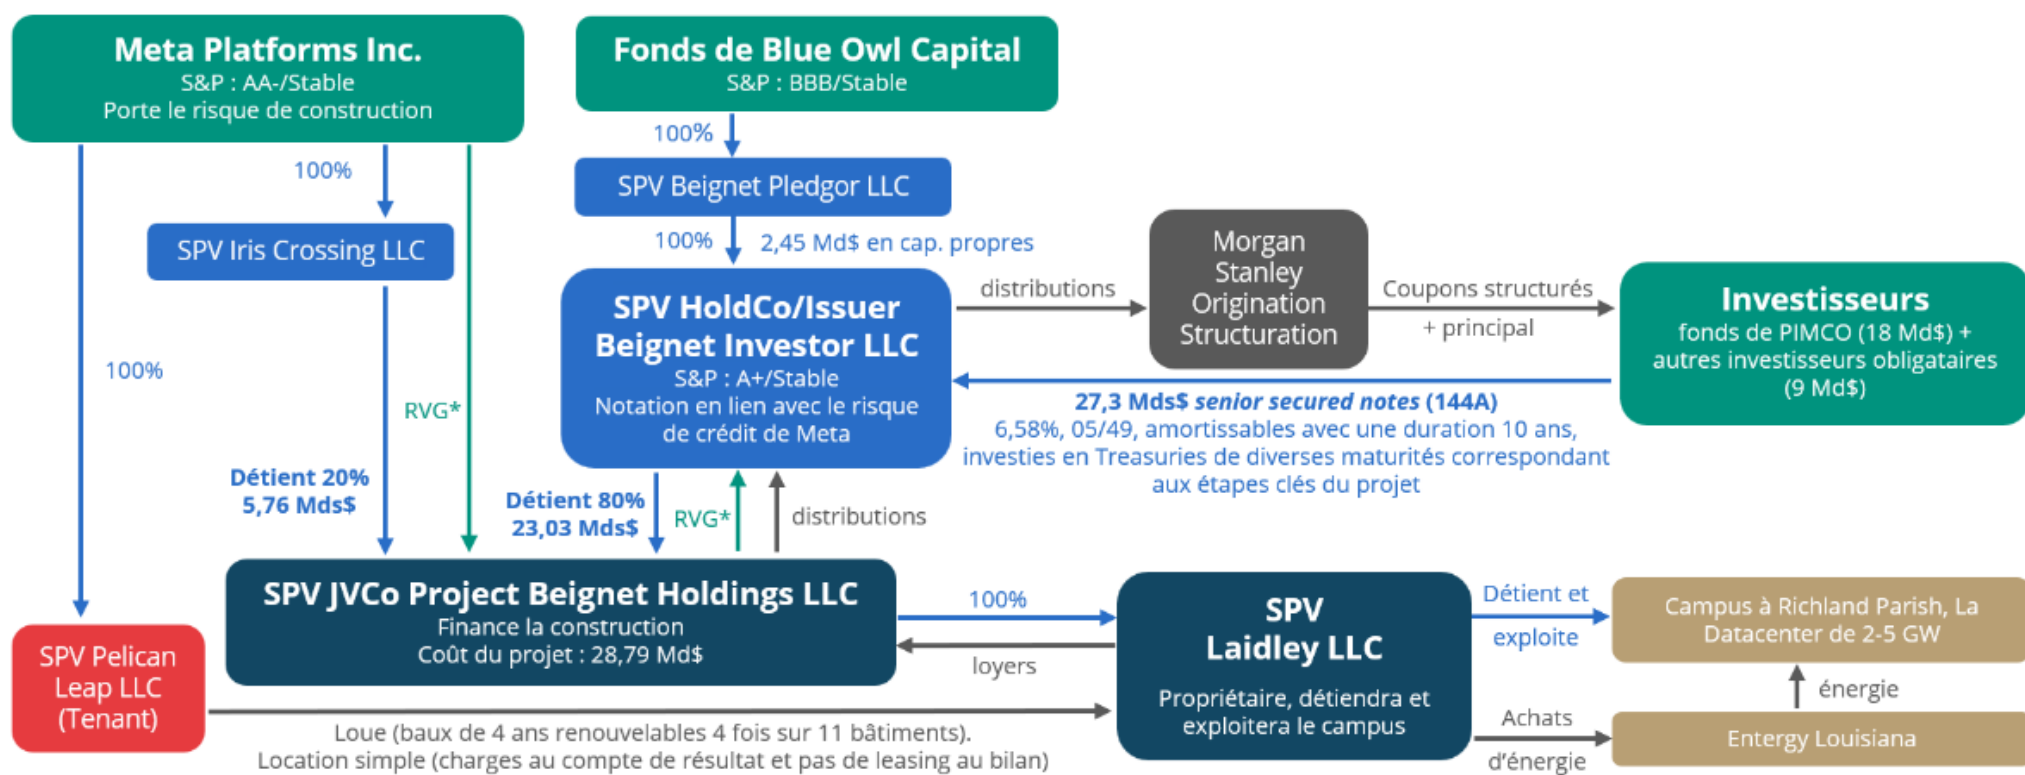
Meta Platforms Inc.
S&P : AA-/Stable
Porte le risque de construction

Fonds de Blue Owl Capital
S&P : BBB/Stable

100%

SPV Beignet Pledgor LLC

100%

100% 2,45 Md$ en cap. propres

SPV Iris Crossing LLC

100%

Morgan Stanley Origination Structuration

distributions

Coupons structurés + principal

Investisseurs
fonds de PIMCO (18 Md$) + autres investisseurs obligataires (9 Md$)

SPV HoldCo/Issuer Beignet Investor LLC
S&P : A+/Stable
Notation en lien avec le risque de crédit de Meta

RVG*

27,3 Mds$ senior secured notes (144A)
6,58%, 05/49, amortissables avec une duration 10 ans, investies en Treasuries de diverses maturités correspondant aux étapes clés du projet

Détient 20%
5,76 Mds$

Détient 80%
23,03 Mds$

RVG*

distributions

SPV JVCo Project Beignet Holdings LLC
Finance la construction
Coût du projet : 28,79 Md$

100%

loyers

SPV
Laidley LLC
Propriétaire, détiendra et exploitera le campus

Détient et exploite

Campus à Richland Parish, La
Datacenter de 2-5 GW

énergie

Achats d'énergie

Entergy Louisiana

SPV Pelican Leap LLC (Tenant)

Loue (baux de 4 ans renouvelables 4 fois sur 11 bâtiments).
Location simple (charges au compte de résultat et pas de leasing au bilan)